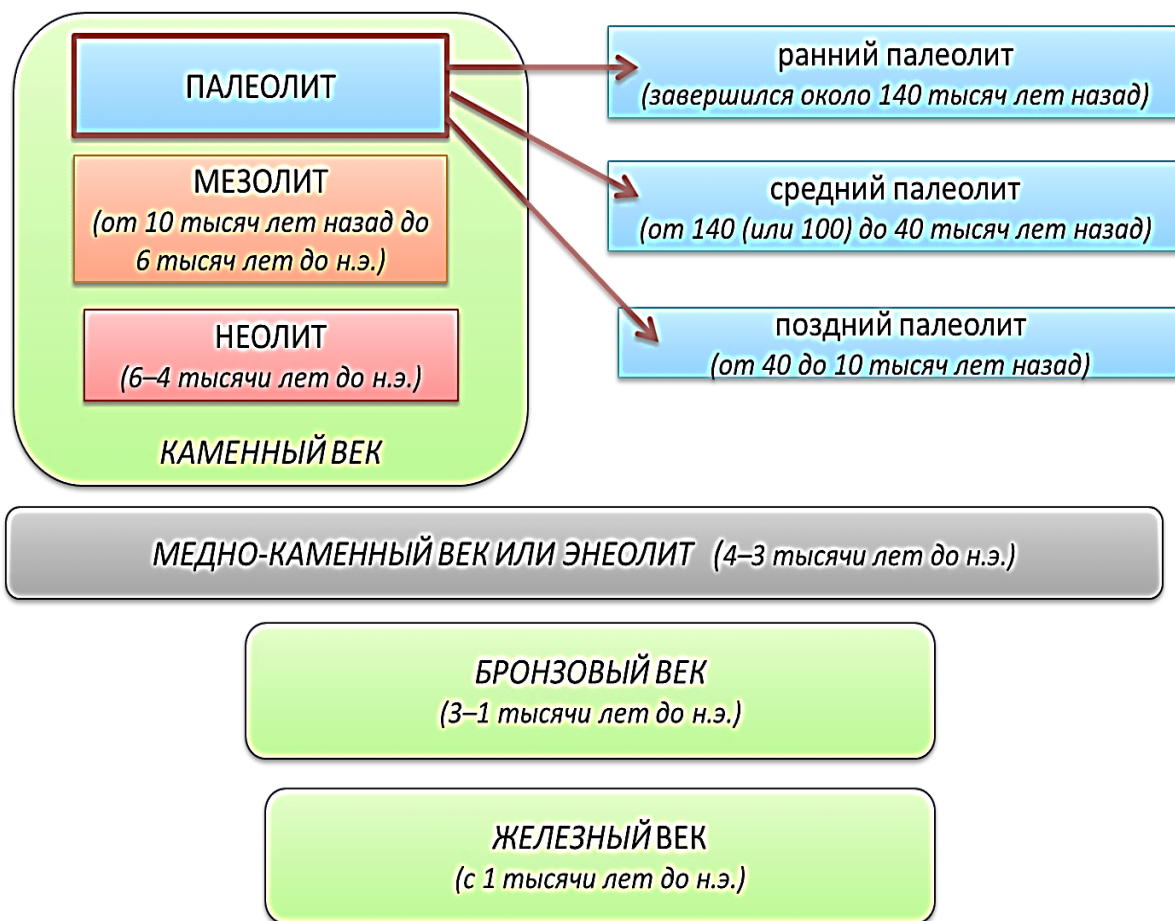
ПАЛЕОЛИТ

МЕЗОЛИТ
(от 10 тысяч лет назад до 6 тысяч лет до н.э.)

НЕОЛИТ
(6–4 тысячи лет до н.э.)

КАМЕННЫЙ ВЕК

ранний палеолит
(завершился около 140 тысяч лет назад)

средний палеолит
(от 140 (или 100) до 40 тысяч лет назад)

поздний палеолит
(от 40 до 10 тысяч лет назад)

МЕДНО-КАМЕННЫЙ ВЕК ИЛИ ЭНЕОЛИТ (4–3 тысячи лет до н.э.)

БРОНЗОВЫЙ ВЕК
(3–1 тысячи лет до н.э.)

ЖЕЛЕЗНЫЙ ВЕК
(с 1 тысячи лет до н.э.)